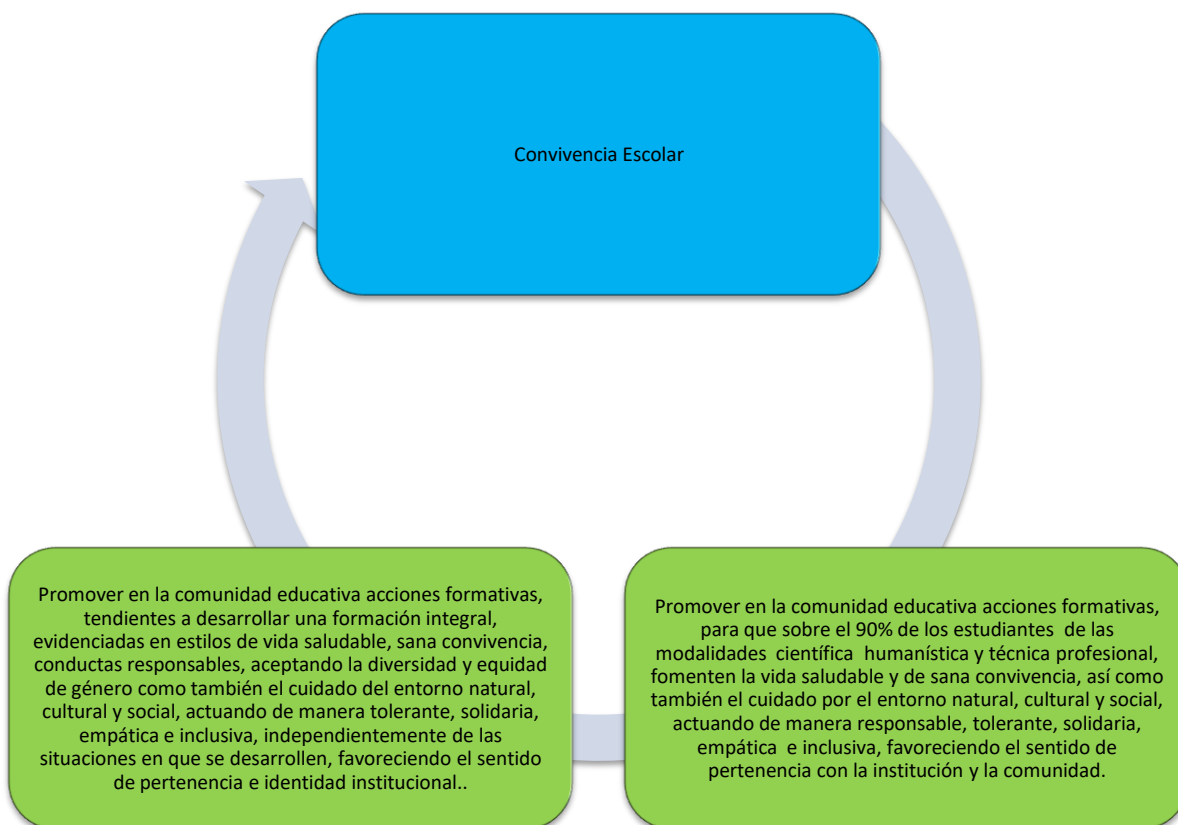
Convivencia Escolar

Promover en la comunidad educativa acciones formativas, tendientes a desarrollar una formación integral, evidenciadas en estilos de vida saludable, sana convivencia, conductas responsables, aceptando la diversidad y equidad de género como también el cuidado del entorno natural, cultural y social, actuando de manera tolerante, solidaria, empática e inclusiva, independientemente de las situaciones en que se desarrollen, favoreciendo el sentido de pertenencia e identidad institucional..

Promover en la comunidad educativa acciones formativas, para que sobre el 90% de los estudiantes de las modalidades científica humanística y técnica profesional, fomenten la vida saludable y de sana convivencia, así como también el cuidado por el entorno natural, cultural y social, actuando de manera responsable, tolerante, solidaria, empática e inclusiva, favoreciendo el sentido de pertenencia con la institución y la comunidad.